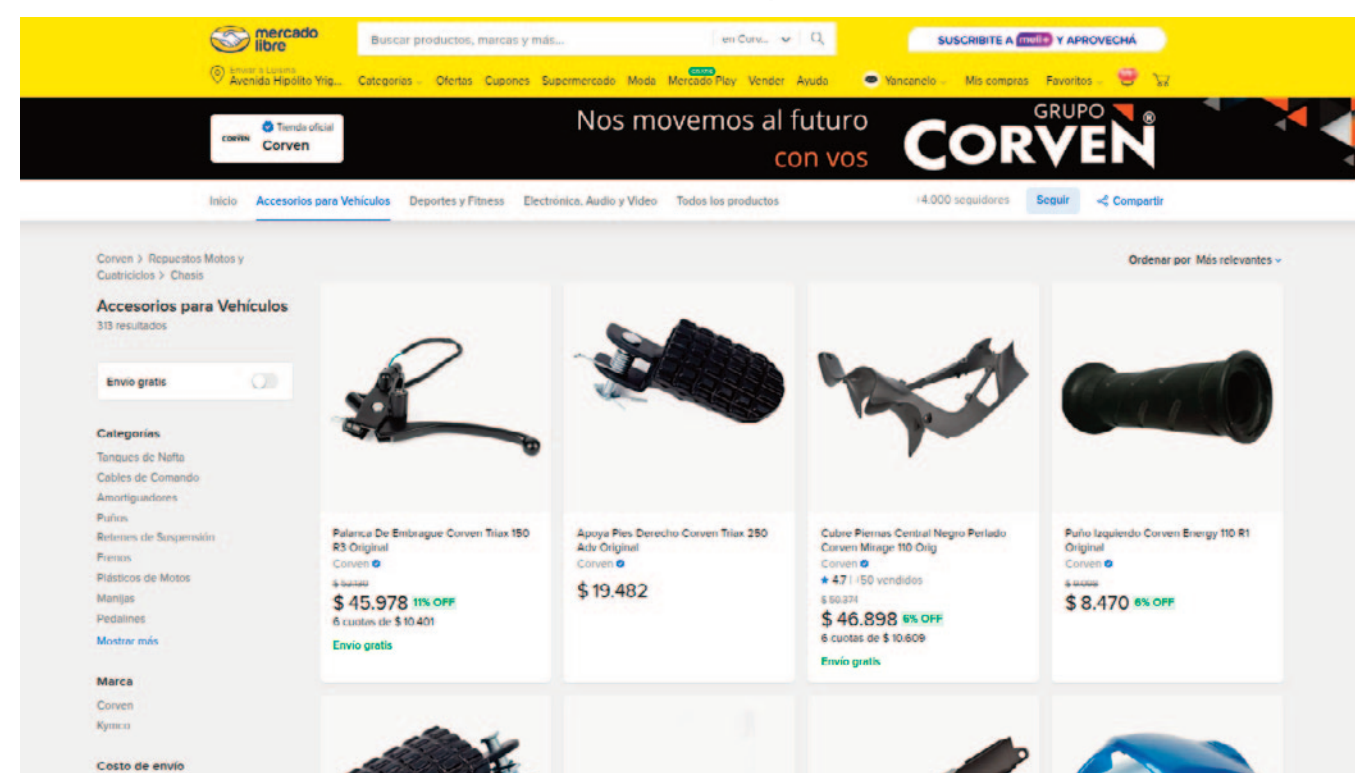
mercado libre

Buscar productos, marcas y más... en Corv...

SUSCRIBITE A meli+ Y APROVECHÁ

Enviar a Lujama
Avenida Hipolito Yrig...

Categorías Ofertas Cupones Supermercado Moda GRATIS Mercado Play Vender Ayuda

Yancanelo Mis compras Favoritos

CORVEN Tienda oficial Corven

Nos movemos al futuro con vos

GRUPO CORVEN ®

Inicio Accesorios para Vehículos Deportes y Fitness Electrónica, Audio y Video Todos los productos

+4.000 seguidores Seguir Compartir

Corven > Repuestos Motos y Cuatriciclos > Chasis

Ordenar por Más relevantes

Accesorios para Vehículos
313 resultados

Envío gratis

Categorías
Tanques de Nafta
Cables de Comando
Amortiguadores
Puños
Retenes de Suspensión
Frenos
Plásticos de Motos
Manijas
Pedalines
Mostrar más

Marca
Corven
Kymco

Costo de envío

Palanca De Embrague Corven Triax 150 R3 Original
Corven
$ 52.140
$ 45.978 11% OFF
6 cuotas de $ 10.401
Envío gratis

Apoya Pies Derecho Corven Triax 250 Adv Original
Corven
$ 19.482

Cubre Piernas Central Negro Perlado Corven Mirage 110 Orig
Corven
★ 4.7 | +50 vendidos
$ 50.374
$ 46.898 6% OFF
6 cuotas de $ 10.609
Envío gratis

Puño Izquierdo Corven Energy 110 R1 Original
Corven
$ 9.009
$ 8.470 6% OFF